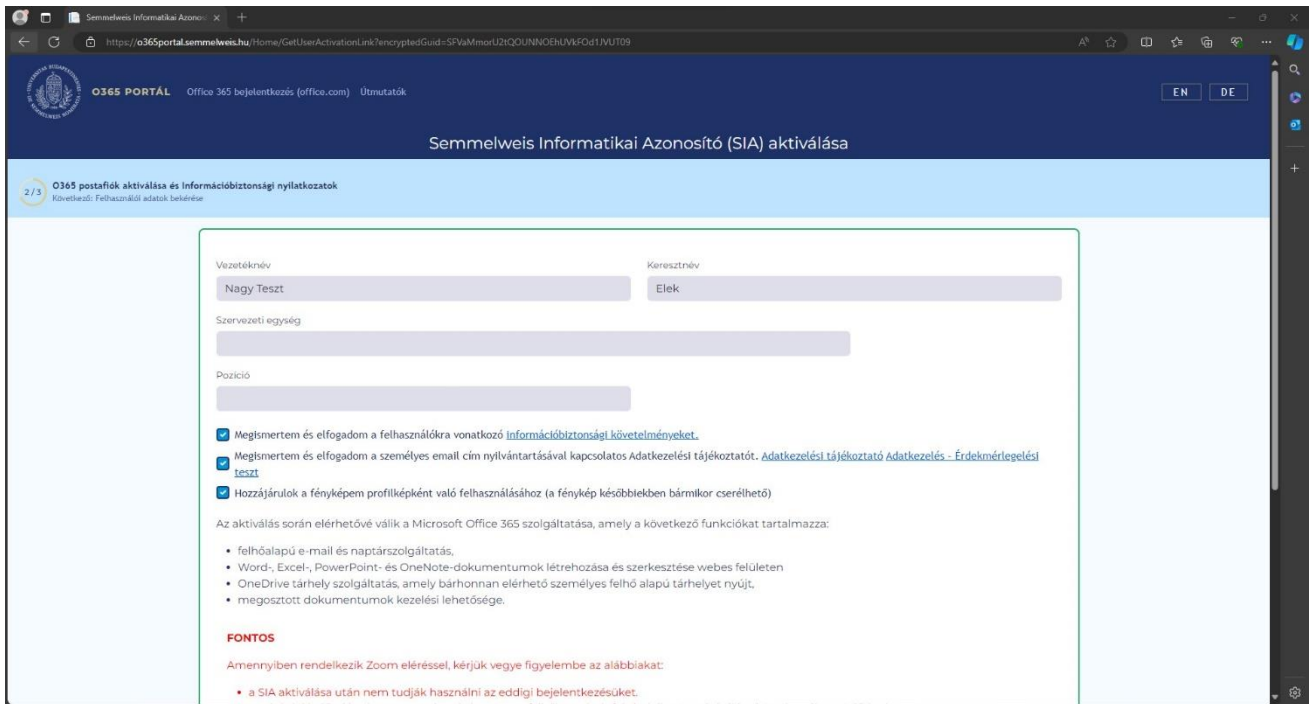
Semmelweis Informatikai Azonos ×

https://o365portal.semmelweis.hu/Home/GetUserActivationLink?encryptedGuid=SFVaMmorU2tQOUNNOEhUVkFOd1JVUT09

O365 PORTÁL Office 365 bejelentkezés (office.com) Útmutatók

EN DE

Semmelweis Informatikai Azonosító (SIA) aktiválása

2/3 O365 postafiók aktiválása és Információbiztonsági nyilatkozatok
Következő: Felhasználói adatok bekérése

Vezetéknév
Nagy Teszt

Keresztnév
Elek

Szervezeti egység

Pozíció

Megismertem és elfogadom a felhasználókra vonatkozó Információbiztonsági követelményeket.

Megismertem és elfogadom a személyes email cím nyilvántartásával kapcsolatos Adatkezelési tájékoztatót. Adatkezelési tájékoztató Adatkezelés - Érdekmérlegelési teszt

Hozzájárulok a fényképem profilképként való felhasználásához (a fénykép későbbiekben bármikor cserélhető)

Az aktiválás során elérhetővé válik a Microsoft Office 365 szolgáltatása, amely a következő funkciókat tartalmazza:

• felhőalapú e-mail és naptárszolgáltatás,
• Word-, Excel-, PowerPoint- és OneNote-dokumentumok létrehozása és szerkesztése webes felületen
• OneDrive tárhely szolgáltatás, amely bárhonnan elérhető személyes felhő alapú tárhelyet nyújt,
• megosztott dokumentumok kezelési lehetősége.

FONTOS

Amennyiben rendelkezik Zoom eléréssel, kérjük vegye figyelembe az alábbiakat:

• a SIA aktiválása után nem tudják használni az eddigi bejelentkezésüket.